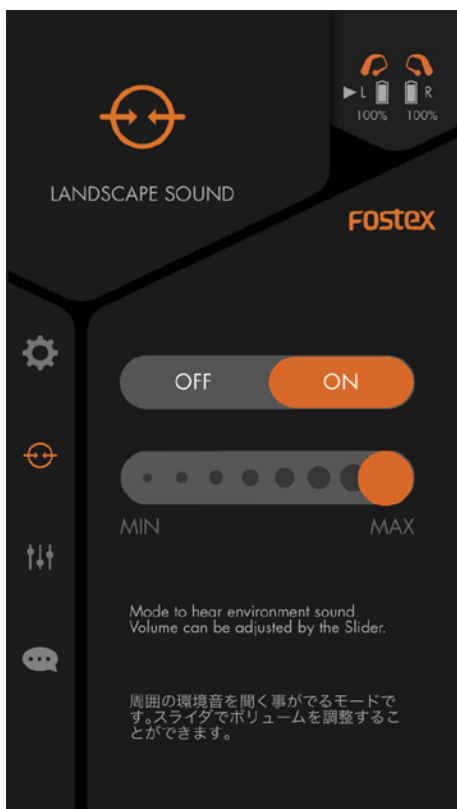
L 100%
R 100%

LANDSCAPE SOUND

FOSTEX

OFF ON

MIN MAX

Mode to hear environment sound. Volume can be adjusted by the Slider.

周囲の環境音を聞く事がでるモードです。スライダでボリュームを調整することができます。